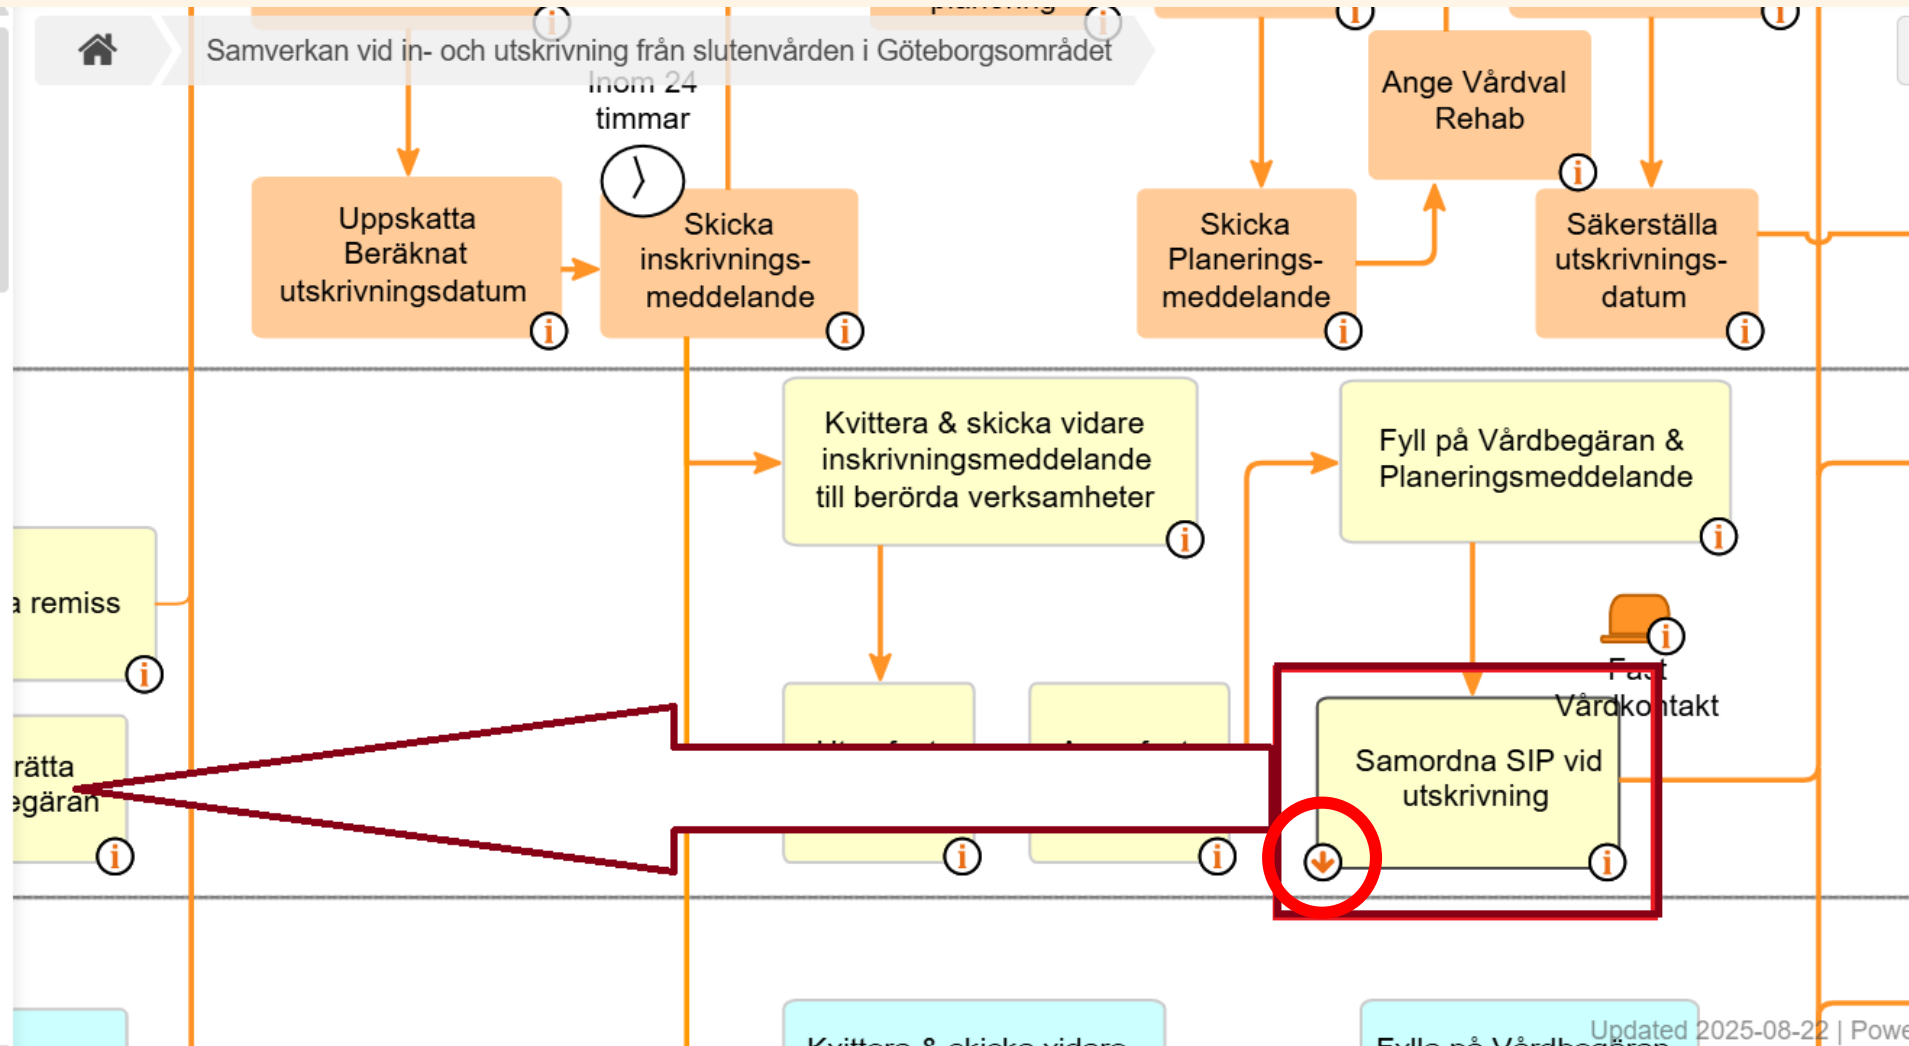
Samverkan vid in- och utskrivning från slutenvården i Göteborgsområdet

Inom 24 timmar

Uppskatta Beräknat utskrivningsdatum

Skicka inskrivningsmeddelande

Ange Vårdval Rehab

Skicka Planeringsmeddelande

Säkerställa utskrivningsdatum

Kvittera & skicka vidare inskrivningsmeddelande till berörda verksamheter

Fyll på Vårdbegäran & Planeringsmeddelande

a remiss

rätta egäran

Fast Vårdkontakt

Samordna SIP vid utskrivning

Updated 2025-08-22 | Powe